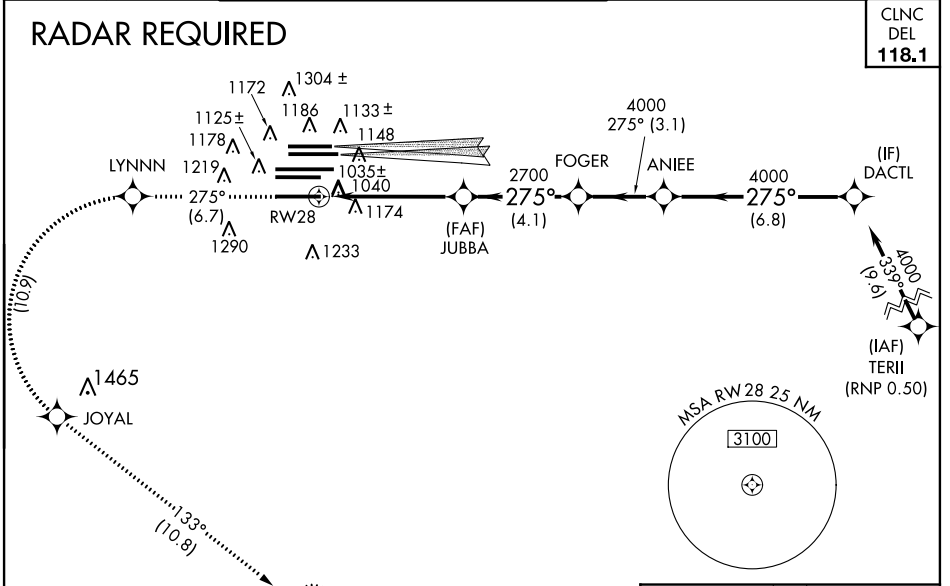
RADAR REQUIRED

CLNC DEL **118.1**

1304 ±
1172
1186
1133 ±
1125 ±
1148
1178
1219
1035 ±
1040
1174
LYNNN
275°
(6.7)
RW28
1290
1233
(FAF)
JUBBA
2700
275°
(4.1)
FOGER
4000
275° (3.1)
ANIEE
4000
275°
(6.8)
(IF)
DACTL
4000
339°
(9.6)
(IAF)
TERII
(RNP 0.50)
(10.9)
1465
JOYAL
133°
(10.8)
MSA RW28 25 NM
3100